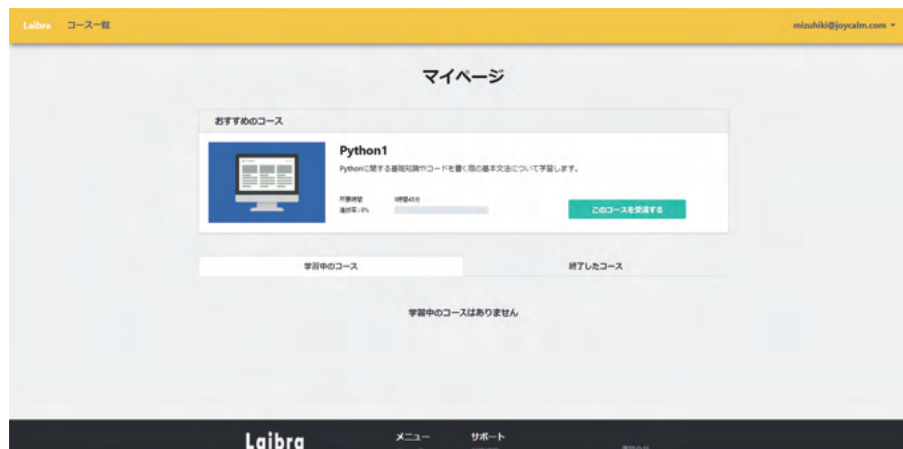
Laibra コース一覧

mizuhiki@joycalm.com ▾

マイページ

おすすめのコース

Python1

Pythonに関する基礎知識やコードを書く際の基本文法について学習します。

所要時間 9時間40分

進捗率：0%

このコースを受講する

学習中のコース

終了したコース

学習中のコースはありません

Laibra

メニュー

サポート

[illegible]